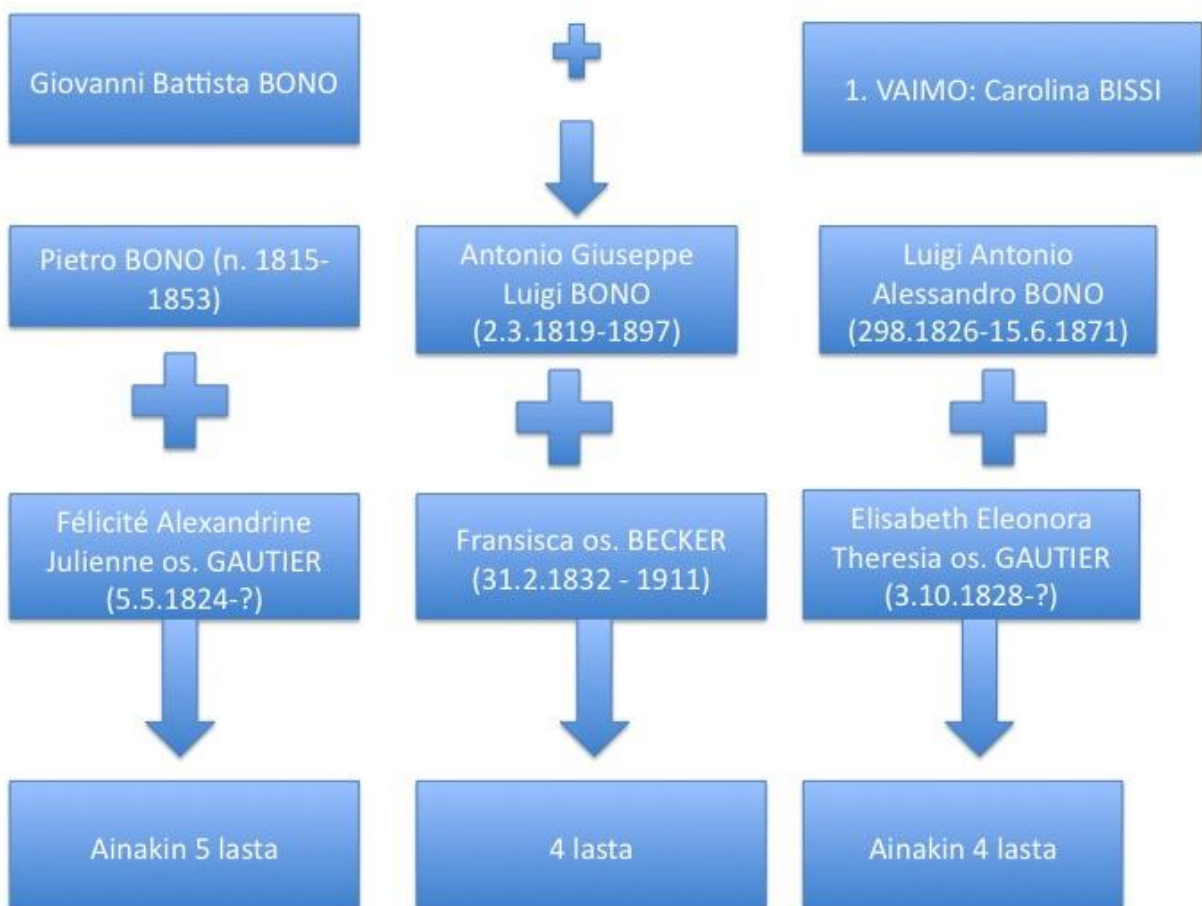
Giovanni Battista BONO

1. VAIMO: Carolina BISSI

Pietro BONO (n. 1815-1853)

Antonio Giuseppe Luigi BONO (2.3.1819-1897)

Luigi Antonio Alessandro BONO (298.1826-15.6.1871)

Félicité Alexandrine Julienne os. GAUTIER (5.5.1824-?)

Fransisca os. BECKER (31.2.1832 - 1911)

Elisabeth Eleonora Theresia os. GAUTIER (3.10.1828-?)

Ainakin 5 lasta

4 lasta

Ainakin 4 lasta